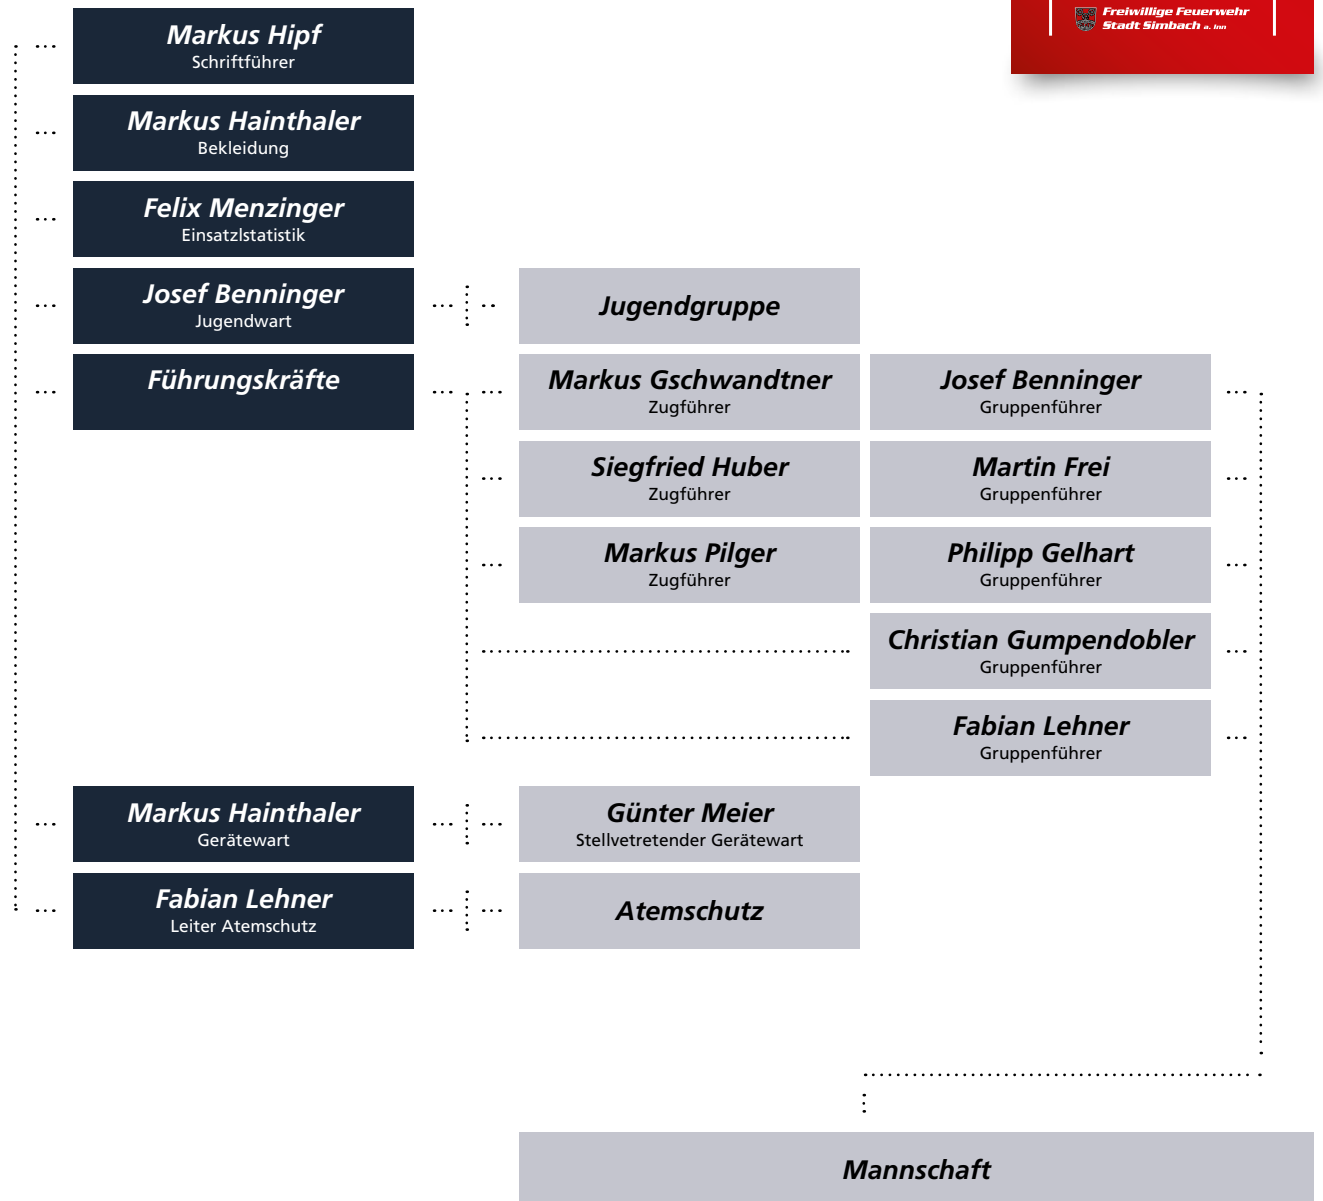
Freiwillige Feuerwehr
Stadt Simbach a. Inn

Markus Hipf
Schriftführer

Markus Hainthaler
Bekleidung

Felix Menzinger
Einsatzlstatistik

Josef Benninger
Jugendwart

Jugendgruppe

Führungskräfte

Markus Gschwandtner
Zugführer

Josef Benninger
Gruppenführer

Siegfried Huber
Zugführer

Martin Frei
Gruppenführer

Markus Pilger
Zugführer

Philipp Gelhart
Gruppenführer

Christian Gumpendobler
Gruppenführer

Fabian Lehner
Gruppenführer

Markus Hainthaler
Gerätewart

Günter Meier
Stellvetretender Gerätewart

Fabian Lehner
Leiter Atemschutz

Atemschutz

Mannschaft